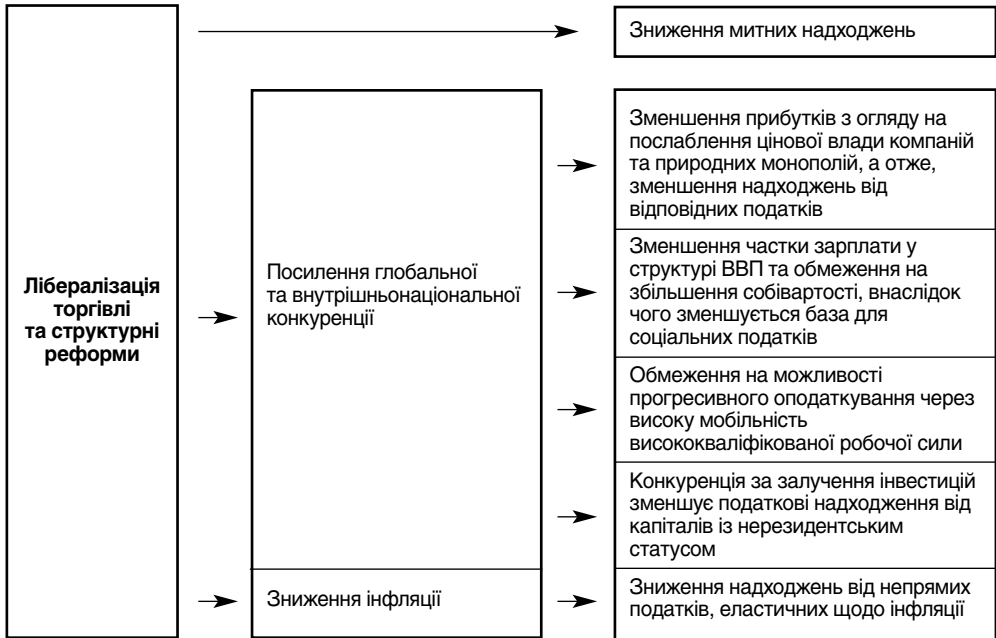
Лібералізація торгівлі та структурні реформи

Зниження митних надходжень

Посилення глобальної та внутрішньонаціональної конкуренції

Зменшення прибутків з огляду на послаблення цінової влади компаній та природних монополій, а отже, зменшення надходжень від відповідних податків

Зменшення частки зарплати у структурі ВВП та обмеження на збільшення собівартості, внаслідок чого зменшується база для соціальних податків

Обмеження на можливості прогресивного оподаткування через високу мобільність висококваліфікованої робочої сили

Конкуренція за залучення інвестицій зменшує податкові надходження від капіталів із нерезидентським статусом

Зниження інфляції

Зниження надходжень від непрямих податків, еластичних щодо інфляції